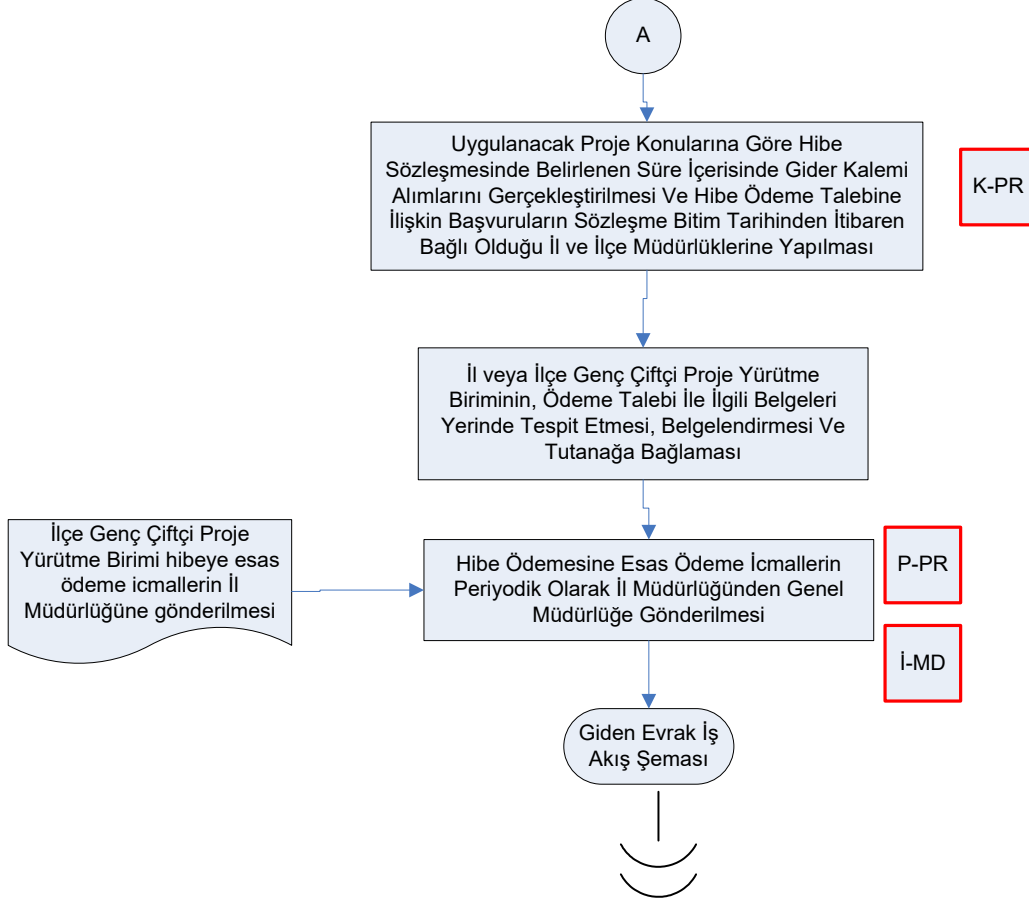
A

Uygulanacak Proje Konularına Göre Hibe Sözleşmesinde Belirlenen Süre İçerisinde Gider Kalemi Alımlarını Gerçekleştirilmesi Ve Hibe Ödeme Talebine İlişkin Başvuruların Sözleşme Bitim Tarihinden İtibaren Bağlı Olduğu İl ve İlçe Müdürlüklerine Yapılması

K-PR

İl veya İlçe Genç Çiftçi Proje Yürütme Biriminin, Ödeme Talebi İle İlgili Belgeleri Yerinde Tespit Etmesi, Belgelendirmesi Ve Tutanağa Bağlaması

İlçe Genç Çiftçi Proje Yürütme Birimi hibeye esas ödeme icmallerin İl Müdürlüğüne gönderilmesi

Hibe Ödemesine Esas Ödeme İcmallerin Periyodik Olarak İl Müdürlüğünden Genel Müdürlüğe Gönderilmesi

P-PR

İ-MD

Giden Evrak İş Akış Şeması